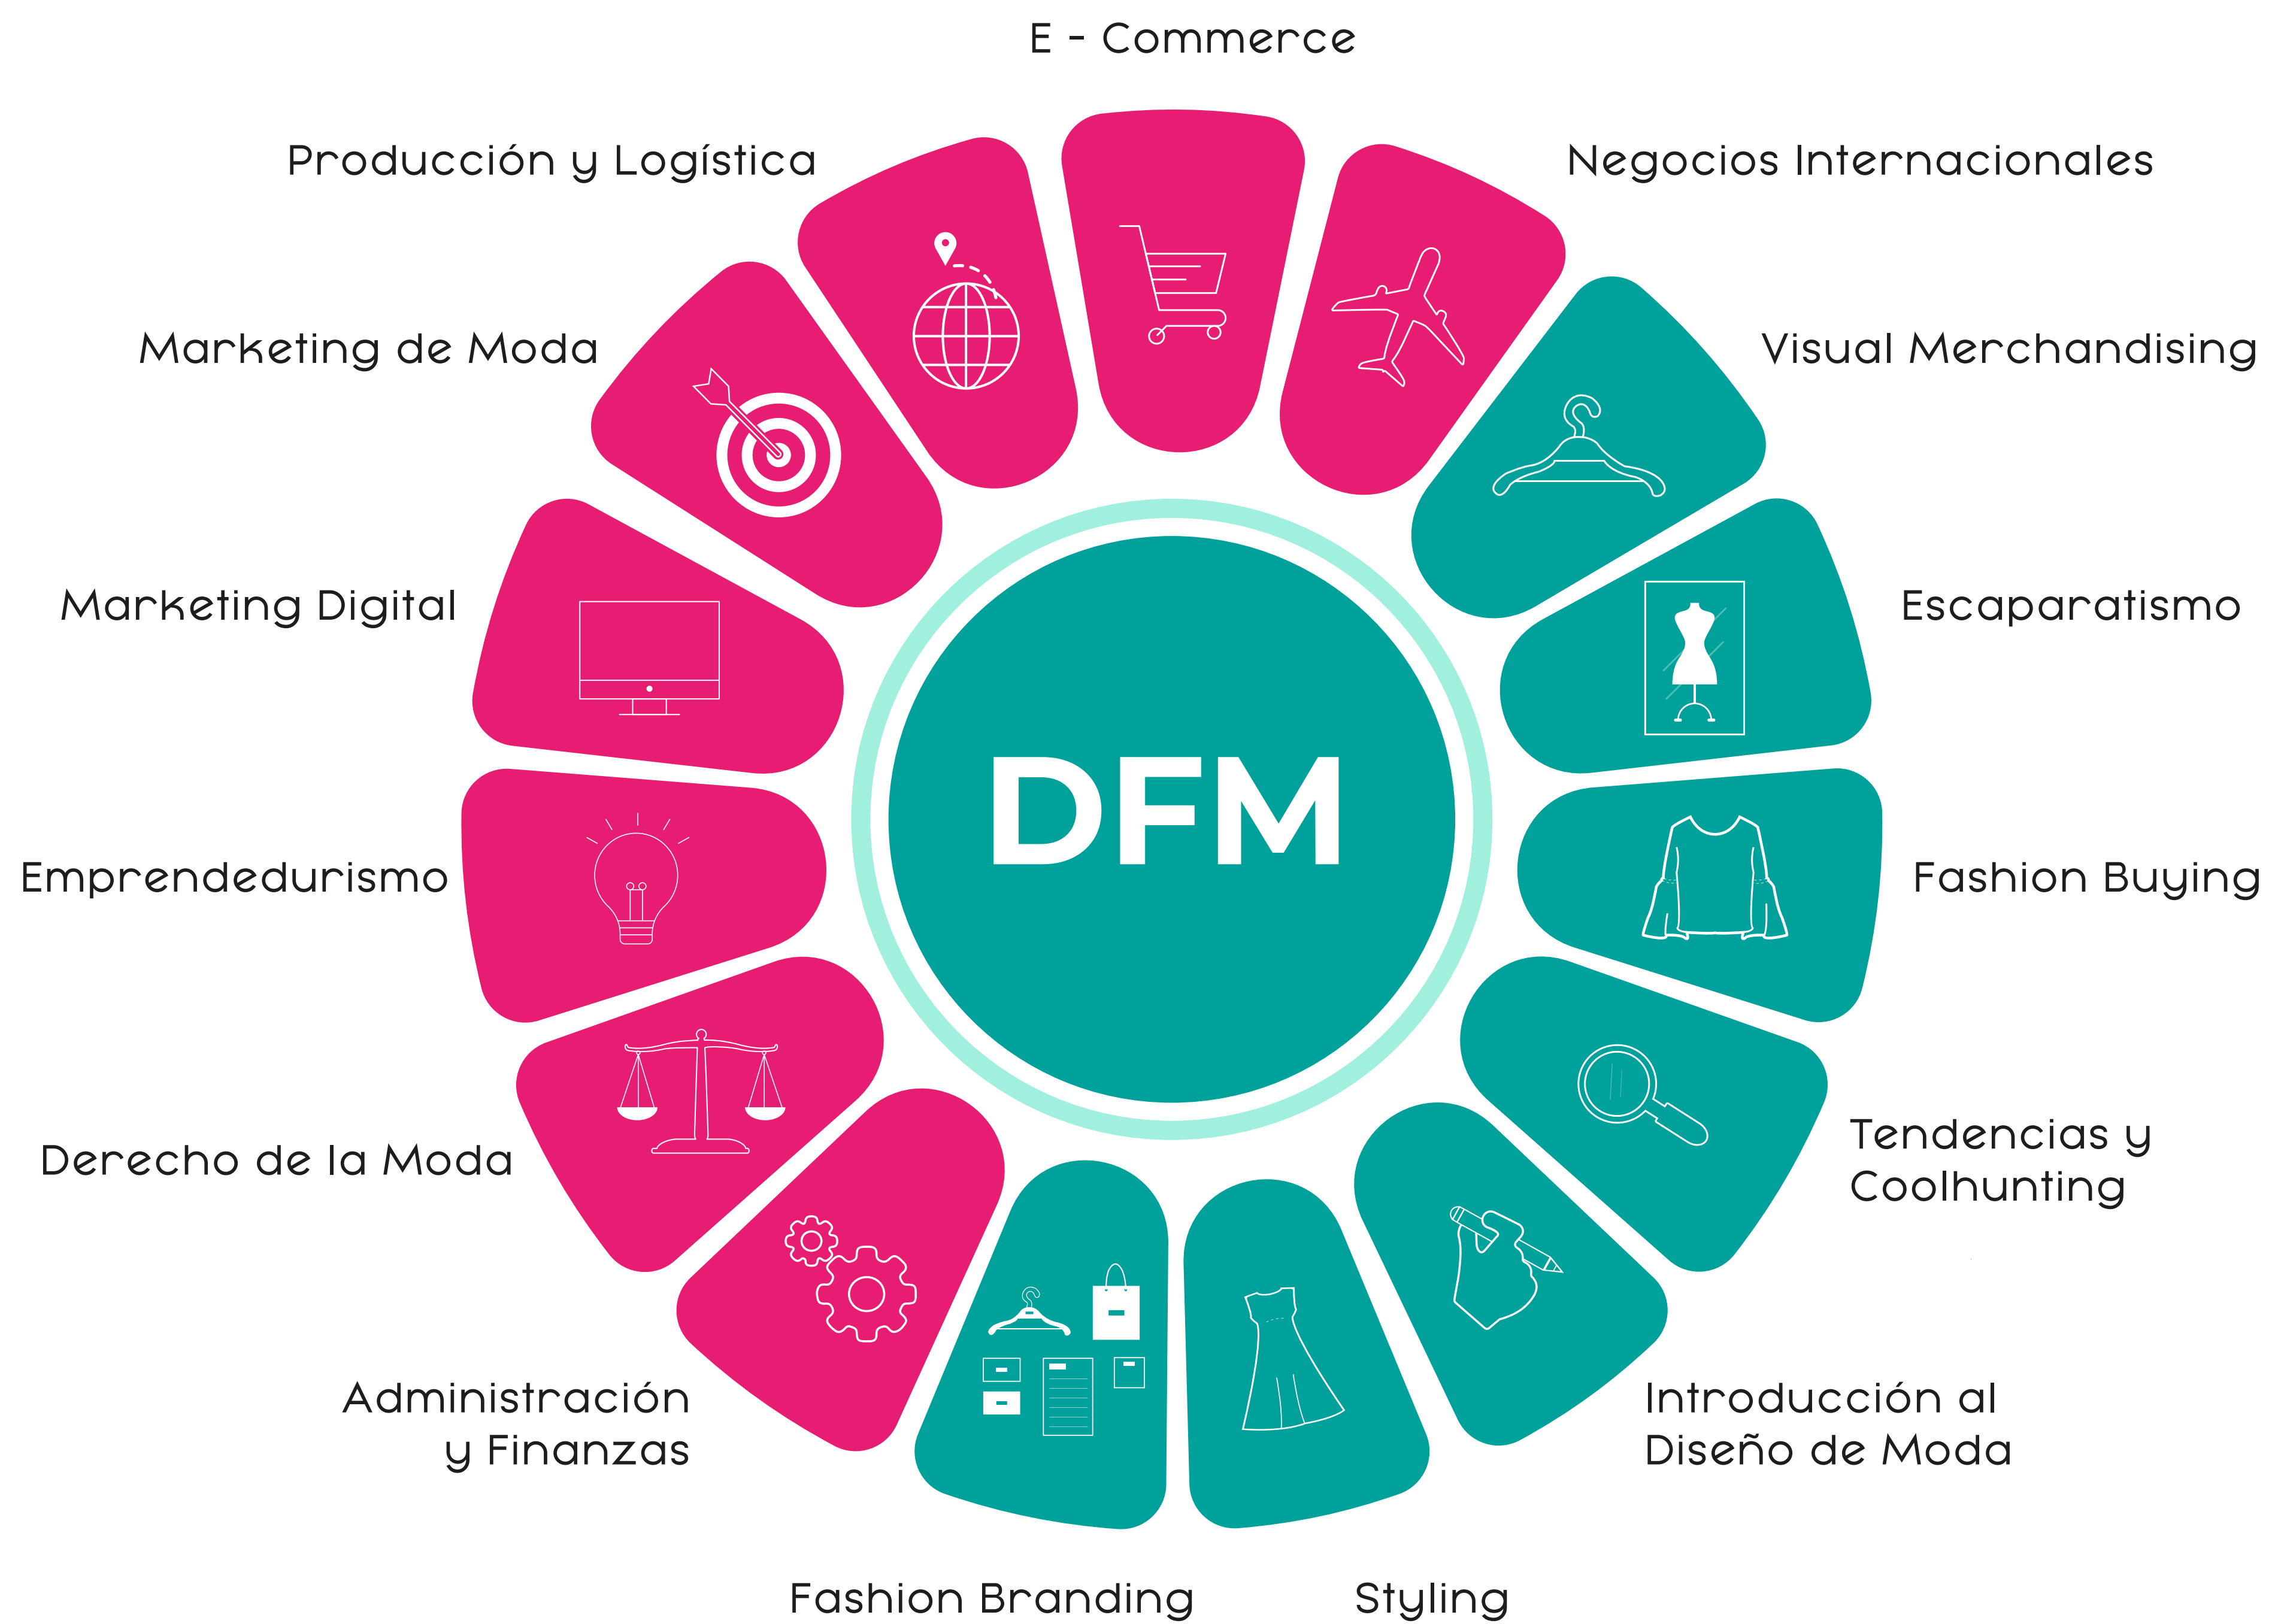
E - Commerce

Producción y Logística

Negocios Internacionales

Marketing de Moda

Visual Merchandising

Marketing Digital

Escaparatismo

DFM

Emprendedurismo

Fashion Buying

Derecho de la Moda

Tendencias y Coolhunting

Administración y Finanzas

Introducción al Diseño de Moda

Fashion Branding

Styling